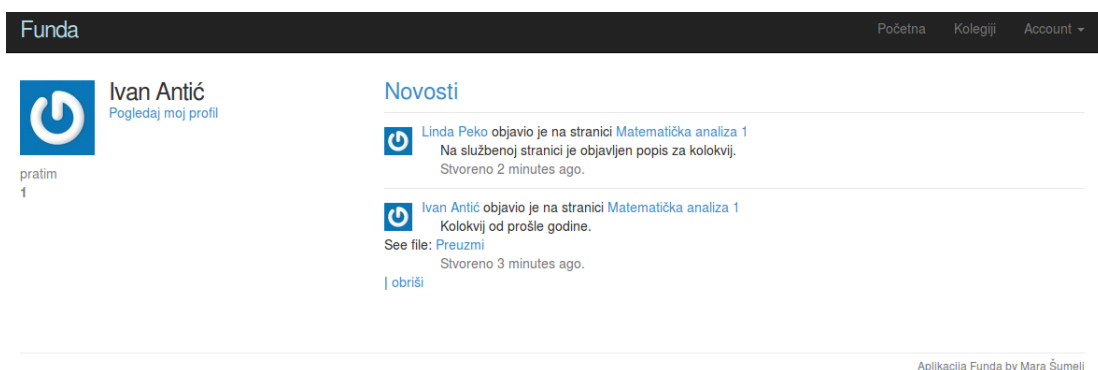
Funda

Početna Kolegiji Account

Ivan Antić
Pogledaj moj profil

pratim
1

Novosti

Linda Peko objavio je na stranici Matematička analiza 1
Na službenoj stranici je objavljen popis za kolokvij.
Stvoreno 2 minutes ago.

Ivan Antić objavio je na stranici Matematička analiza 1
Kolokvij od prošle godine.
See file: Preuzmi
Stvoreno 3 minutes ago.
| obriši

Aplikacija Funda by Mara Šumeli